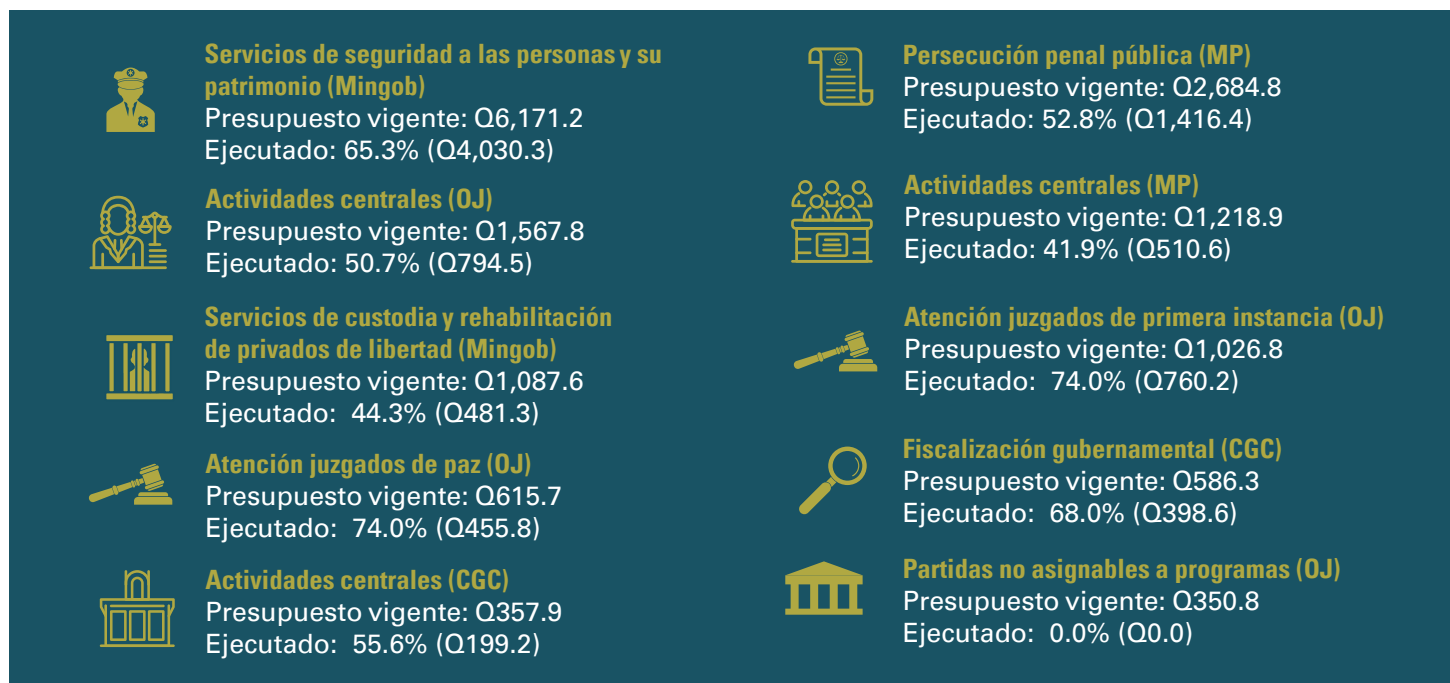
Servicios de seguridad a las personas y su patrimonio (Mingob)
Presupuesto vigente: Q6,171.2
Ejecutado: 65.3% (Q4,030.3)

Actividades centrales (OJ)
Presupuesto vigente: Q1,567.8
Ejecutado: 50.7% (Q794.5)

Servicios de custodia y rehabilitación de privados de libertad (Mingob)
Presupuesto vigente: Q1,087.6
Ejecutado: 44.3% (Q481.3)

Atención juzgados de paz (OJ)
Presupuesto vigente: Q615.7
Ejecutado: 74.0% (Q455.8)

Actividades centrales (CGC)
Presupuesto vigente: Q357.9
Ejecutado: 55.6% (Q199.2)

Persecución penal pública (MP)
Presupuesto vigente: Q2,684.8
Ejecutado: 52.8% (Q1,416.4)

Actividades centrales (MP)
Presupuesto vigente: Q1,218.9
Ejecutado: 41.9% (Q510.6)

Atención juzgados de primera instancia (OJ)
Presupuesto vigente: Q1,026.8
Ejecutado: 74.0% (Q760.2)

Fiscalización gubernamental (CGC)
Presupuesto vigente: Q586.3
Ejecutado: 68.0% (Q398.6)

Partidas no asignables a programas (OJ)
Presupuesto vigente: Q350.8
Ejecutado: 0.0% (Q0.0)